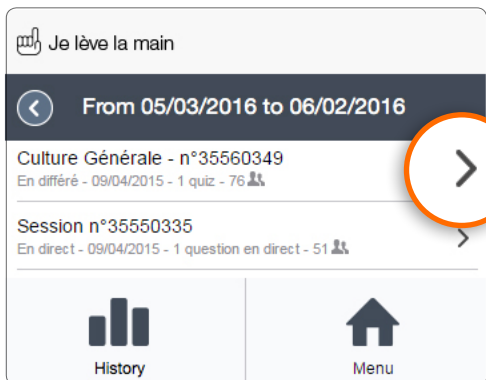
Je lève la main

From 05/03/2016 to 06/02/2016

Culture Générale - n°35560349
En différé - 09/04/2015 - 1 quiz - 76

Session n°35550335
En direct - 09/04/2015 - 1 question en direct - 51

History

Menu